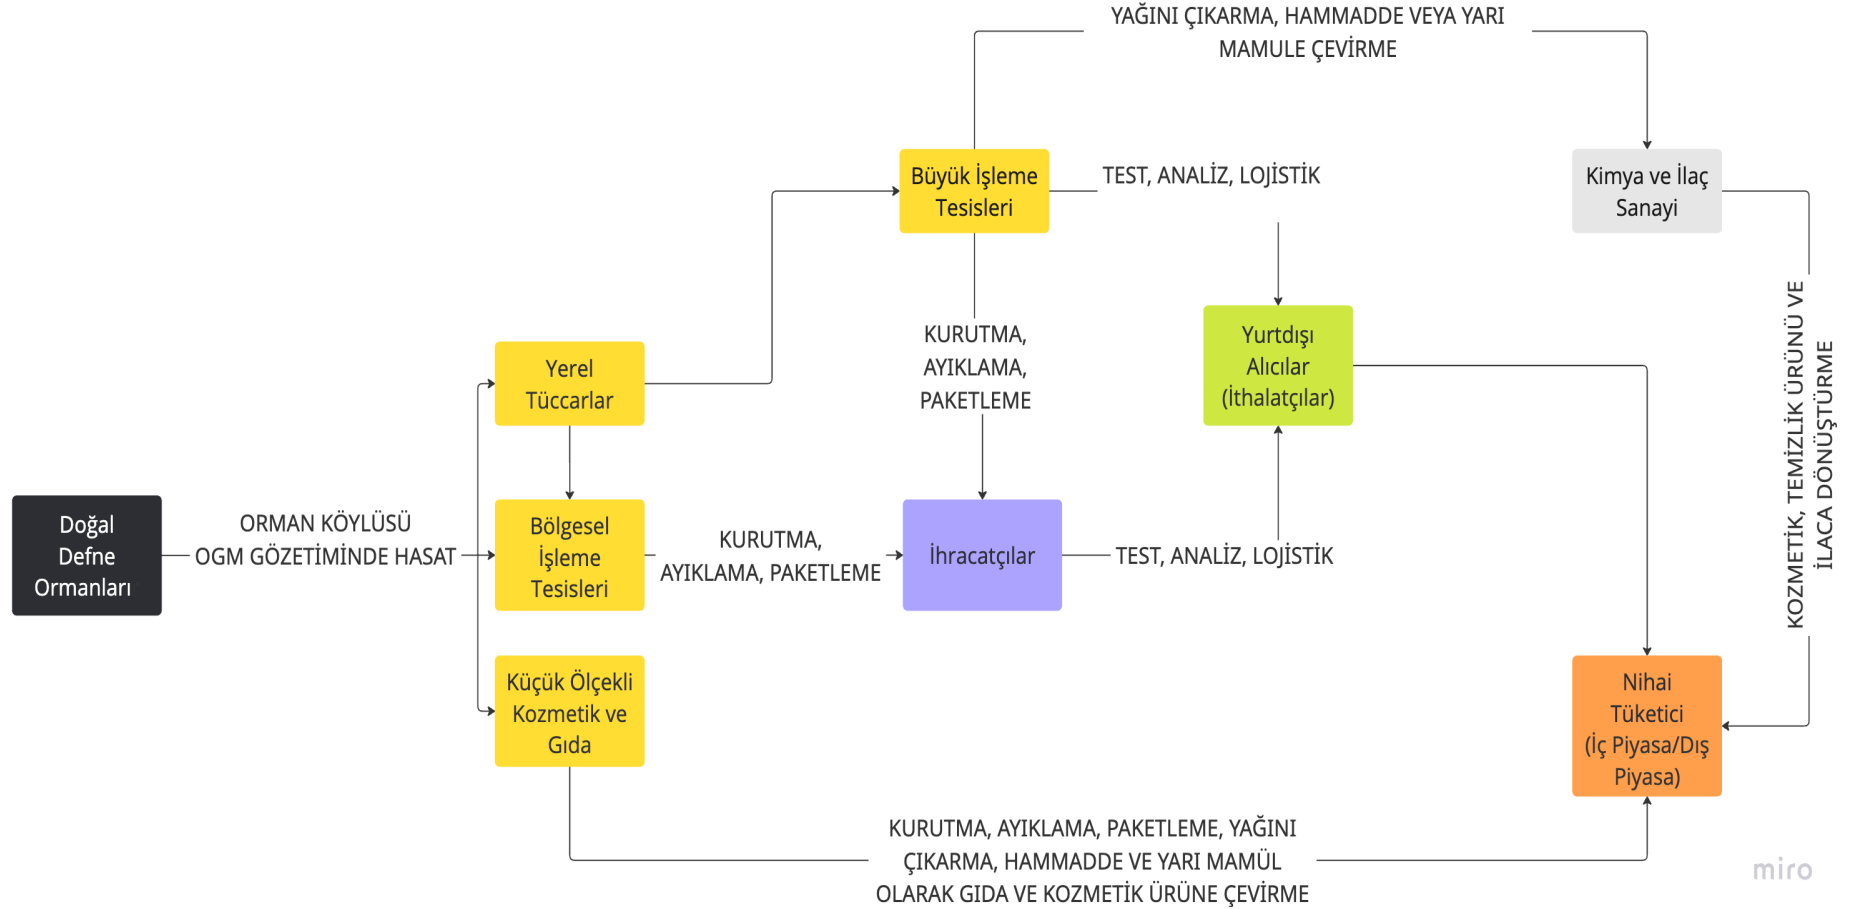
YAĞINI ÇIKARMA, HAMMADDE VEYA YARI MAMULE ÇEVİRME

Büyük İşleme Tesisleri

TEST, ANALİZ, LOJİSTİK

Kimya ve İlaç Sanayi

KURUTMA, AYIKLAMA, PAKETLEME

Yurtdışı Alıcılar (İthalatçılar)

Yerel Tüccarlar

KOZMETİK, TEMİZLİK ÜRÜNÜ VE İLACA DÖNÜŞTÜRME

Doğal Defne Ormanları

ORMAN KÖYLÜSÜ OGM GÖZETİMİNDE HASAT

Bölgesel İşleme Tesisleri

KURUTMA, AYIKLAMA, PAKETLEME

İhracatçılar

TEST, ANALİZ, LOJİSTİK

Küçük Ölçekli Kozmetik ve Gıda

Nihai Tüketici (İç Piyasa/Dış Piyasa)

KURUTMA, AYIKLAMA, PAKETLEME, YAĞINI ÇIKARMA, HAMMADDE VE YARI MAMÜL OLARAK GIDA VE KOZMETİK ÜRÜNE ÇEVİRME

miro